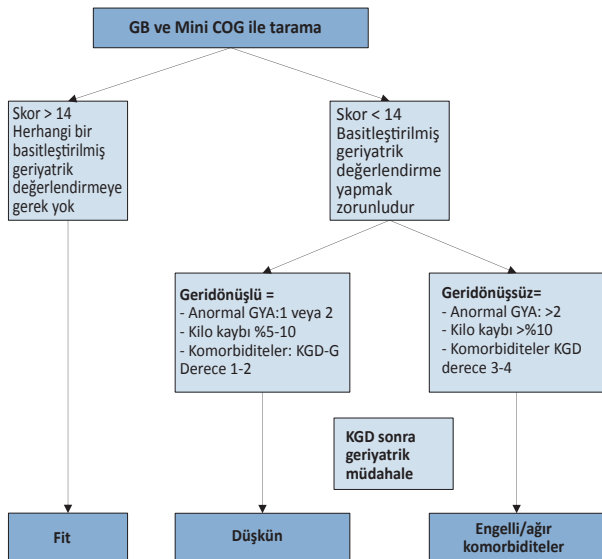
GB ve Mini COG ile tarama

Skor > 14
Herhangi bir basitleştirilmiş geriyatrik değerlendirmeye gerek yok

Skor < 14
Basitleştirilmiş geriyatrik değerlendirme yapmak zorunludur

Geridönüşlü =
- Anormal GYA:1 veya 2
- Kilo kaybı %5-10
- Komorbiditeler: KGD-G Derece 1-2

Geridönüşsüz=
- Anormal GYA: >2
- Kilo kaybı >%10
- Komorbiditeler KGD derece 3-4

KGD sonra geriyatrik müdahale

Fit

Düşkün

Engelli/ağır komorbiditeler